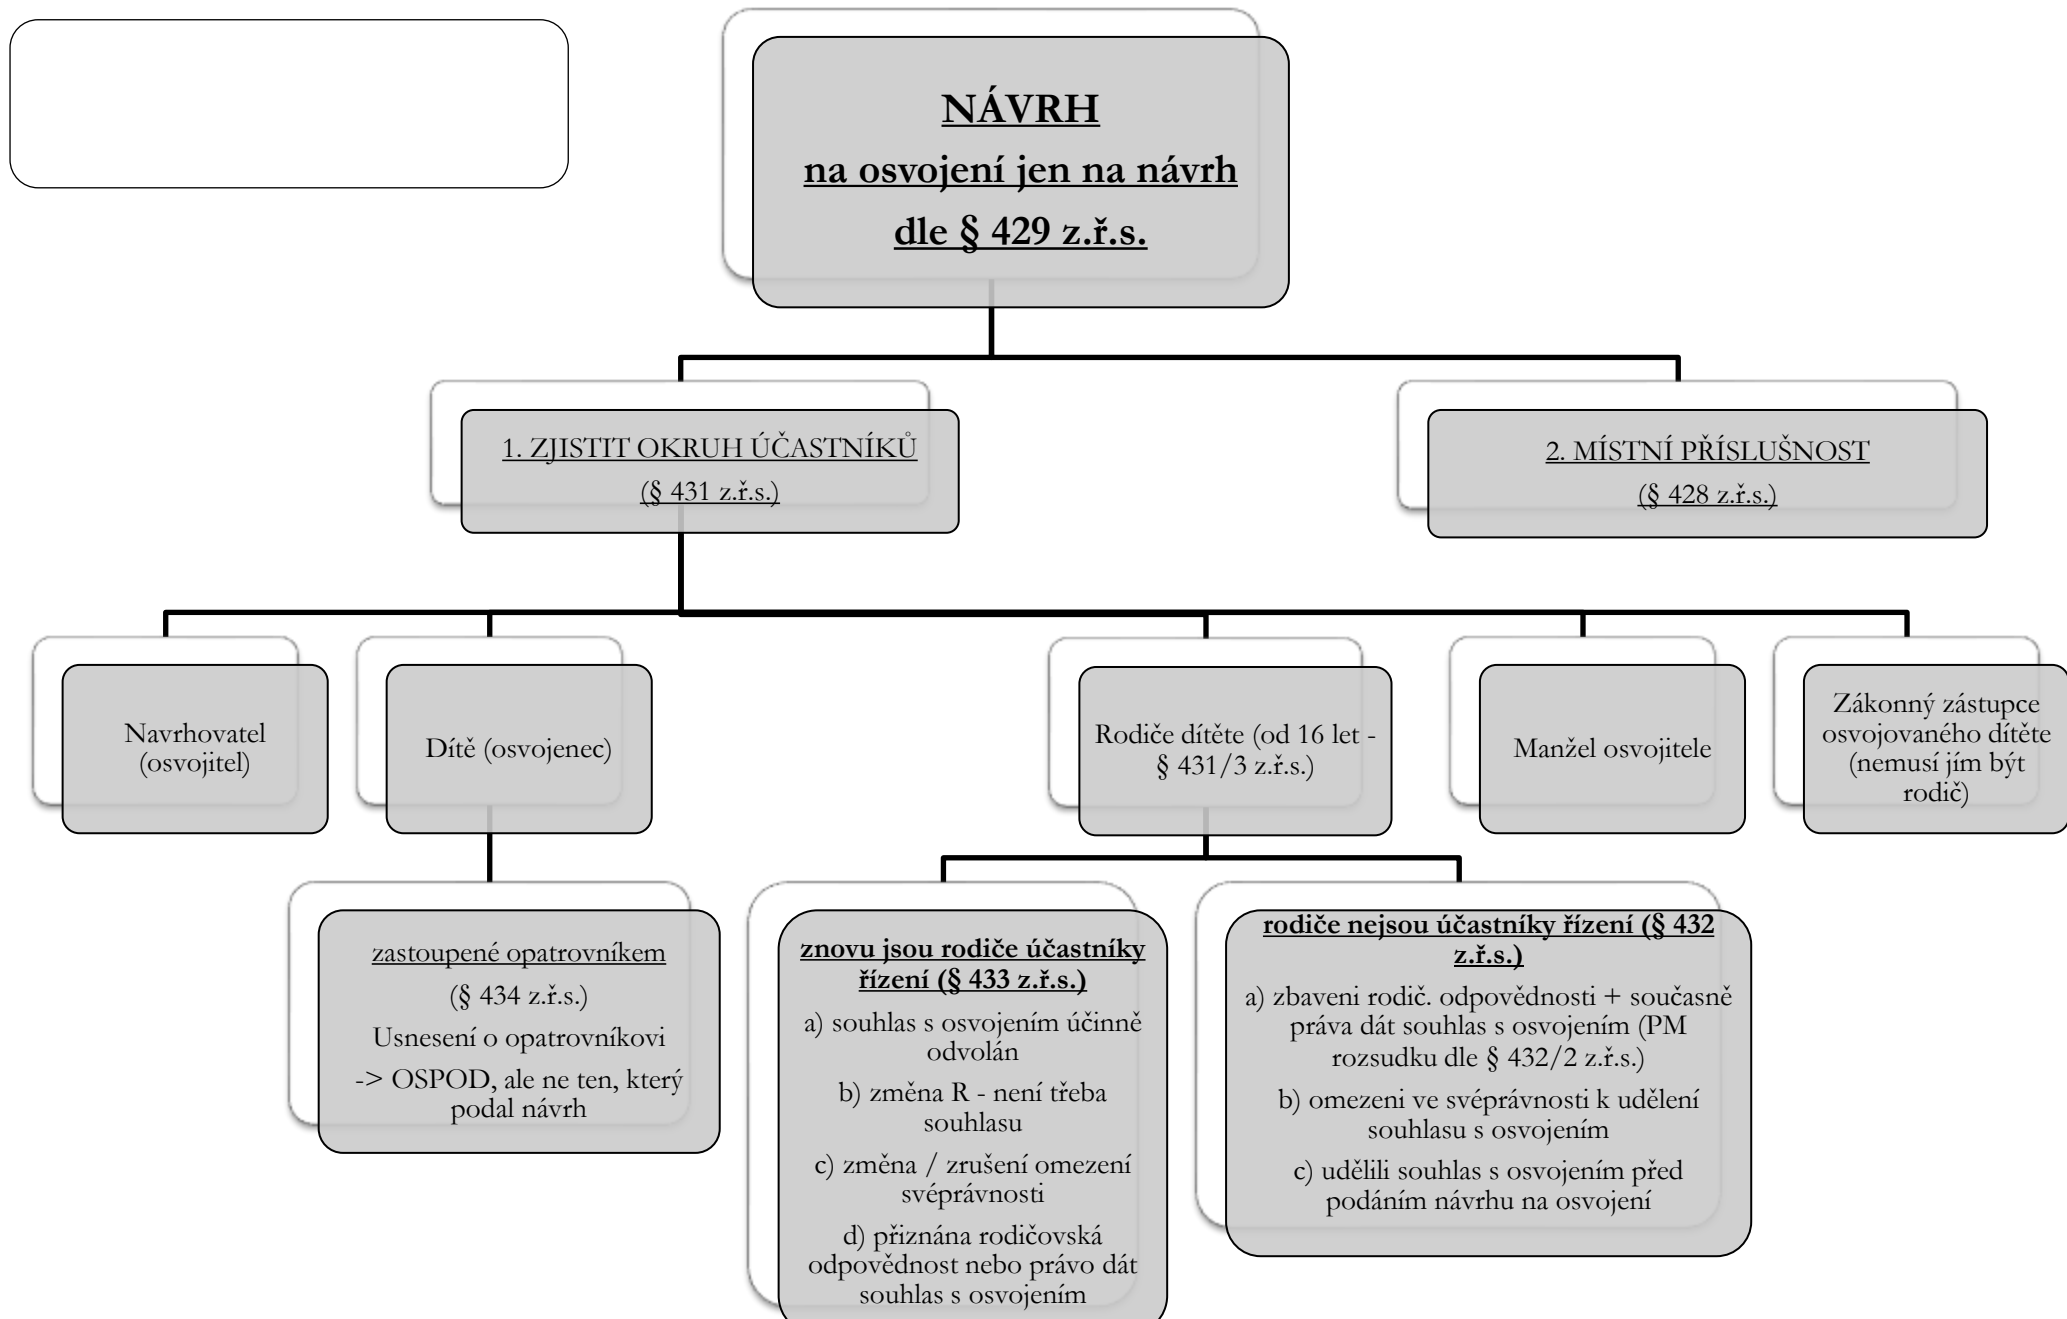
NÁVRH
na osvojení jen na návrh
dle § 429 z.ř.s.

1. ZJISTIT OKRUH ÚČASTNÍKŮ
(§ 431 z.ř.s.)

2. MÍSTNÍ PŘÍSLUŠNOST
(§ 428 z.ř.s.)

Navrhovatel (osvojitel)

Dítě (osvojenec)

Rodiče dítěte (od 16 let - § 431/3 z.ř.s.)

Manžel osvojitele

Zákonný zástupce osvojovaného dítěte (nemusí jím být rodič)

zastoupené opatrovníkem
(§ 434 z.ř.s.)
Usnesení o opatrovníkovi
-> OSPOD, ale ne ten, který podal návrh

znovu jsou rodiče účastníky řízení (§ 433 z.ř.s.)
a) souhlas s osvojením účinně odvolán
b) změna R - není třeba souhlasu
c) změna / zrušení omezení svéprávnosti
d) přiznána rodičovská odpovědnost nebo právo dát souhlas s osvojením

rodiče nejsou účastníky řízení (§ 432 z.ř.s.)
a) zbaveni rodič. odpovědnosti + současně práva dát souhlas s osvojením (PM rozsudku dle § 432/2 z.ř.s.)
b) omezeni ve svéprávnosti k udělení souhlasu s osvojením
c) udělili souhlas s osvojením před podáním návrhu na osvojení